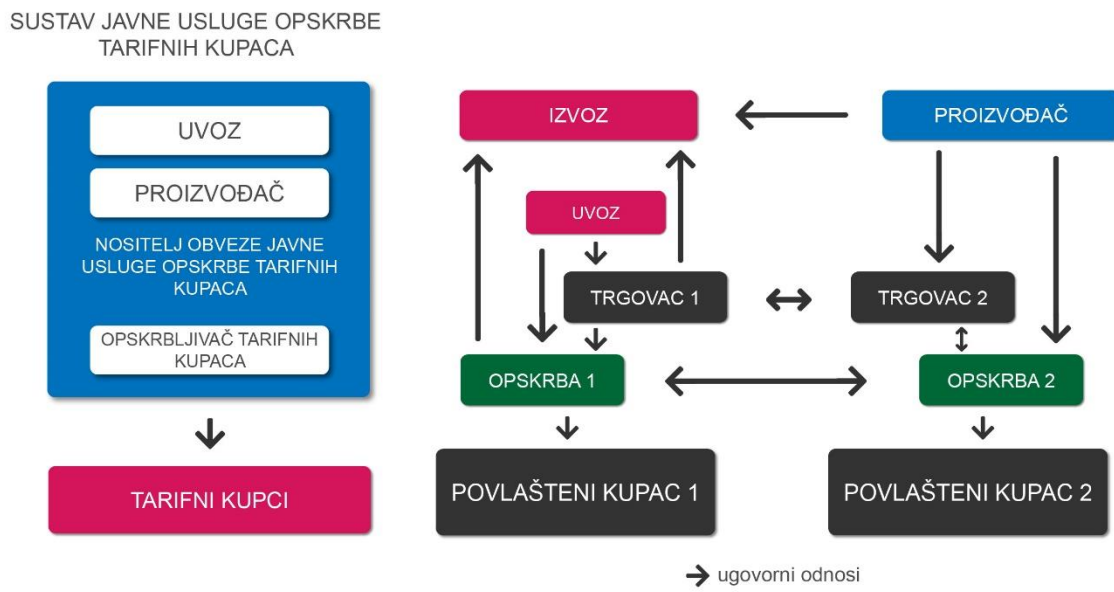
SUSTAV JAVNE USLUGE OPSKRBE TARIFNIH KUPACA

UVOZ

PROIZVOĐAČ

NOSITELJ OBVEZE JAVNE USLUGE OPSKRBE TARIFNIH KUPACA

OPSKRBLJIVAČ TARIFNIH KUPACA

TARIFNI KUPCI

IZVOZ

PROIZVOĐAČ

UVOZ

TRGOVAC 1

TRGOVAC 2

OPSKRBA 1

OPSKRBA 2

POVLAŠTENI KUPAC 1

POVLAŠTENI KUPAC 2

ugovorni odnosi